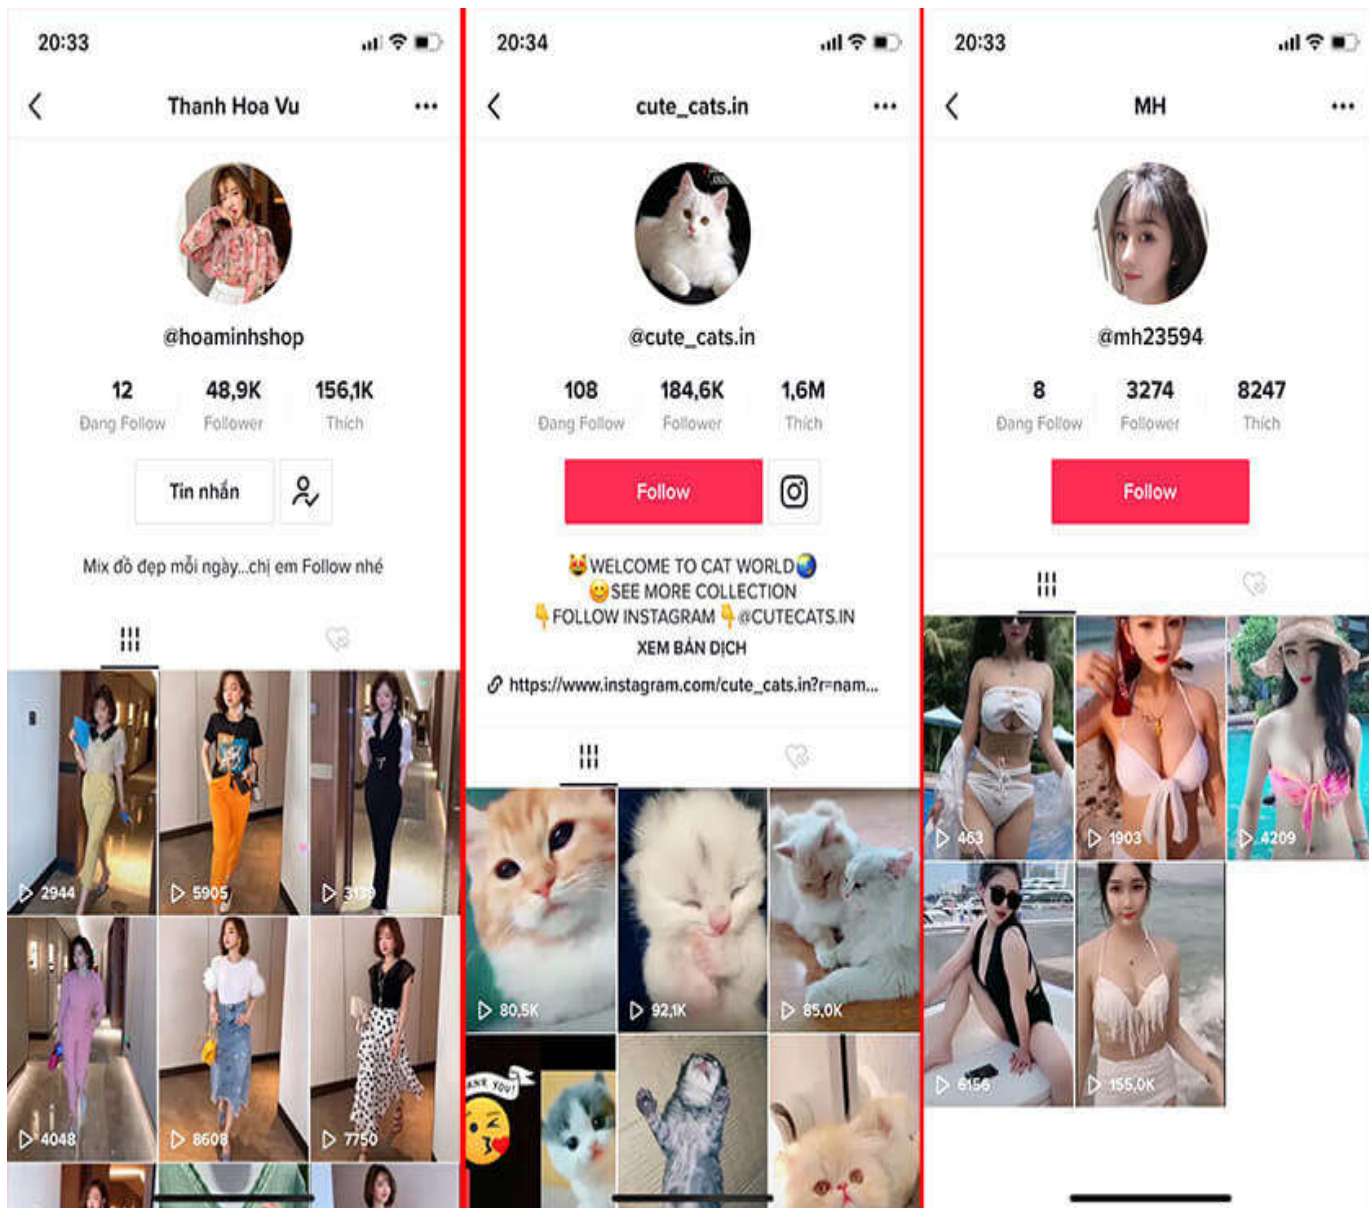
20:33

Thanh Hoa Vu

@hoaminhshop

12 Đang Follow

48,9K Follower

156,1K Thích

Tin nhắn

Mix đồ đẹp mỗi ngày...chị em Follow nhé

2944

5905

3139

4048

8608

7750

20:34

cute_cats.in

@cute_cats.in

108 Đang Follow

184,6K Follower

1,6M Thích

Follow

WELCOME TO CAT WORLD
SEE MORE COLLECTION
FOLLOW INSTAGRAM @CUTECATS.IN

XEM BẢN DỊCH

https://www.instagram.com/cute_cats.in?r=nam...

80,5K

92,1K

85,0K

THANK YOU!

20:33

MH

@mh23594

8 Đang Follow

3274 Follower

8247 Thích

Follow

463

1903

4209

6156

155,0K